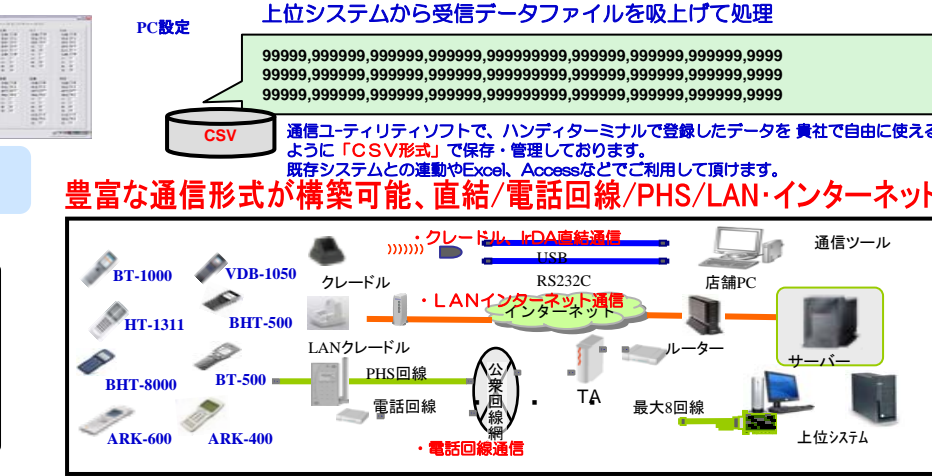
PC設定

上位システムから受信データファイルを吸上げて処理

99999,999999,999999,999999,999999999,999999,999999,999999,9999
99999,999999,999999,999999,999999999,999999,999999,999999,9999
99999,999999,999999,999999,999999999,999999,999999,999999,9999

CSV

通信ユーティリティソフトで、ハンディターミナルで登録したデータを 貴社で自由に使える ように「CSV形式」で保存・管理しております。
既存システムとの連動やExcel、Accessなどでご利用して頂けます。

豊富な通信形式が構築可能、直結/電話回線/PHS/LAN･インターネット

BT-1000
VDB-1050
HT-1311
BHT-500
BHT-8000
BT-500
ARK-600
ARK-400

・クレードル、IrDA直結通信
USB
RS232C
クレードル
通信ツール
店舗PC
・LANインターネット通信
インターネット
LANクレードル
PHS回線
電話回線
公衆回線網
TA
ルーター
サーバー
最大8回線
上位システム
・電話回線通信